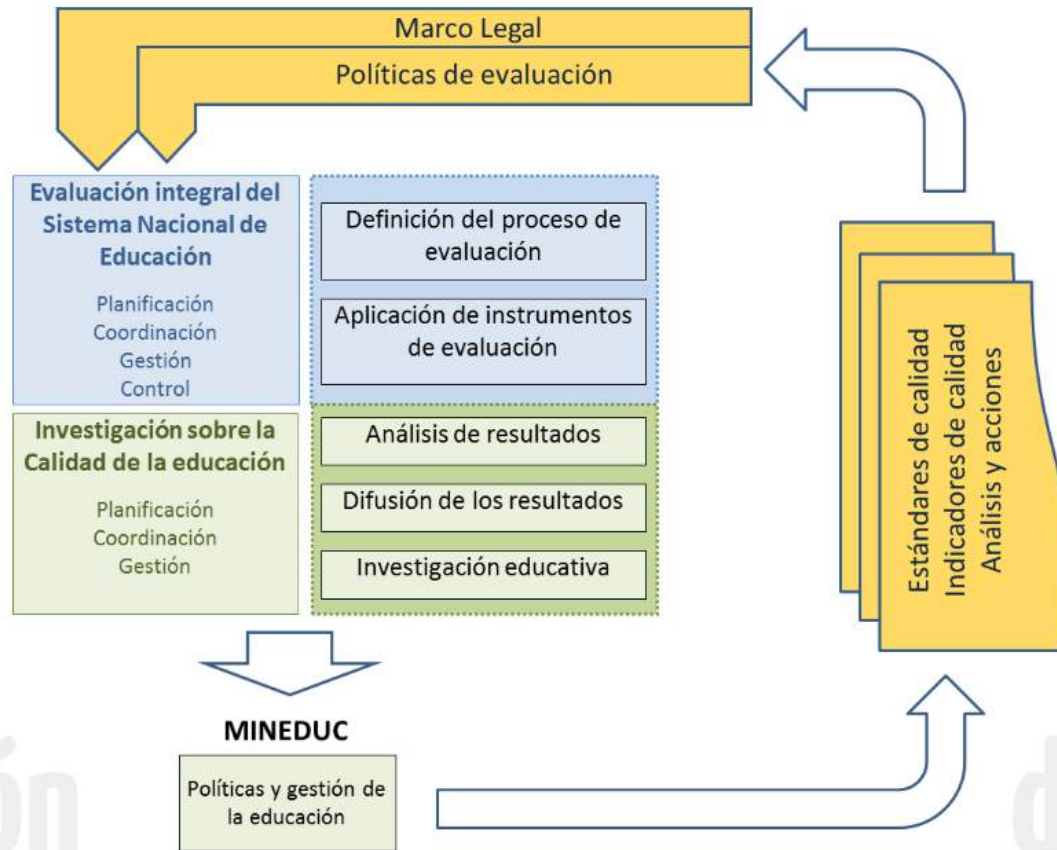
Marco Legal

Políticas de evaluación

Evaluación integral del Sistema Nacional de Educación

Planificación
Coordinación
Gestión
Control

Definición del proceso de evaluación

Aplicación de instrumentos de evaluación

Investigación sobre la Calidad de la educación

Planificación
Coordinación
Gestión

Análisis de resultados

Difusión de los resultados

Investigación educativa

Estándares de calidad
Indicadores de calidad
Análisis y acciones

MINEDUC

Políticas y gestión de la educación